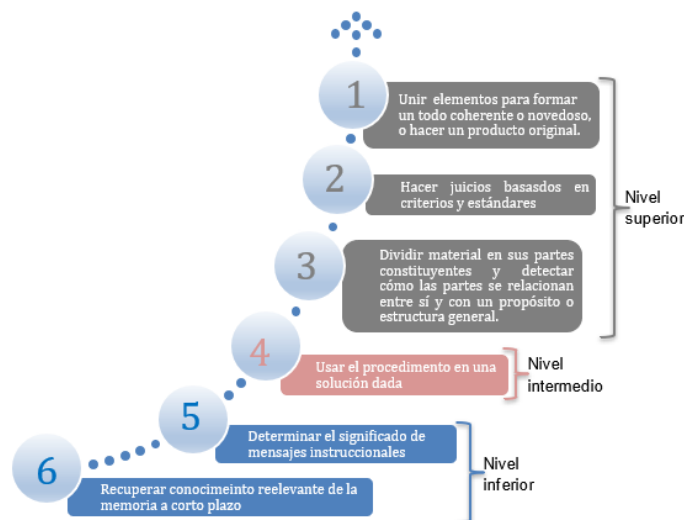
1
Unir elementos para formar un todo coherente o novedoso, o hacer un producto original.

2
Hacer juicios basasdos en criterios y estándares

3
Dividir material en sus partes constituyentes y detectar cómo las partes se relacionan entre sí y con un propósito o estructura general.

Nivel superior

4
Usar el procedimento en una solución dada

Nivel intermedio

5
Determinar el significado de mensajes instruccionales

6
Recuperar conocimeinto reelevante de la memoria a corto plazo

Nivel inferior